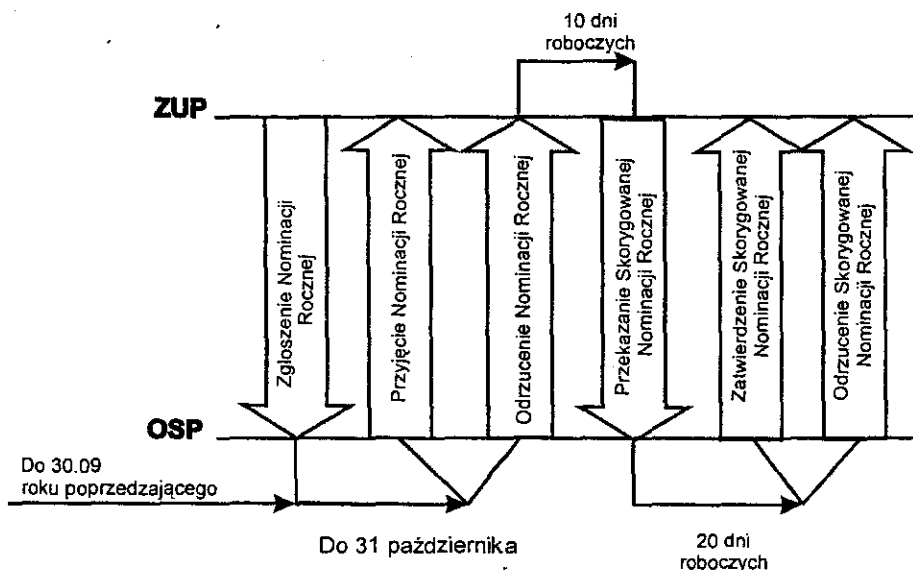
10 dni roboczych

ZUP

Zgłoszenie Nominacji Rocznej

Przyjęcie Nominacji Rocznej

Odrzucenie Nominacji Rocznej

Przekazanie Skorygowanej Nominacji Rocznej

Zatwierdzenie Skorygowanej Nominacji Rocznej

Odrzucenie Skorygowanej Nominacji Rocznej

OSP

Do 30.09 roku poprzedzającego

Do 31 października

20 dni roboczych